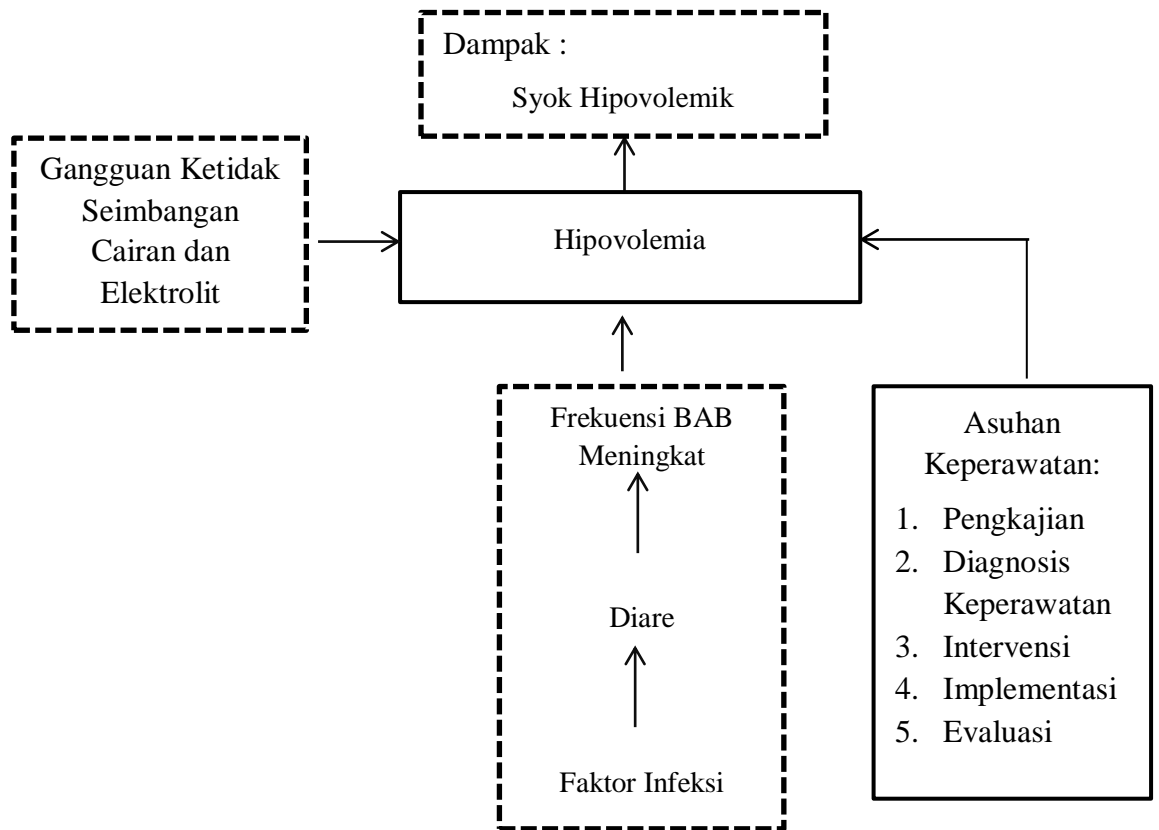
Dampak :
Syok Hipovolemik

Gangguan Ketidak Seimbangan Cairan dan Elektrolit

Hipovolemia

Frekuensi BAB Meningkat

Diare

Faktor Infeksi

Asuhan Keperawatan:
1. Pengkajian
2. Diagnosis Keperawatan
3. Intervensi
4. Implementasi
5. Evaluasi